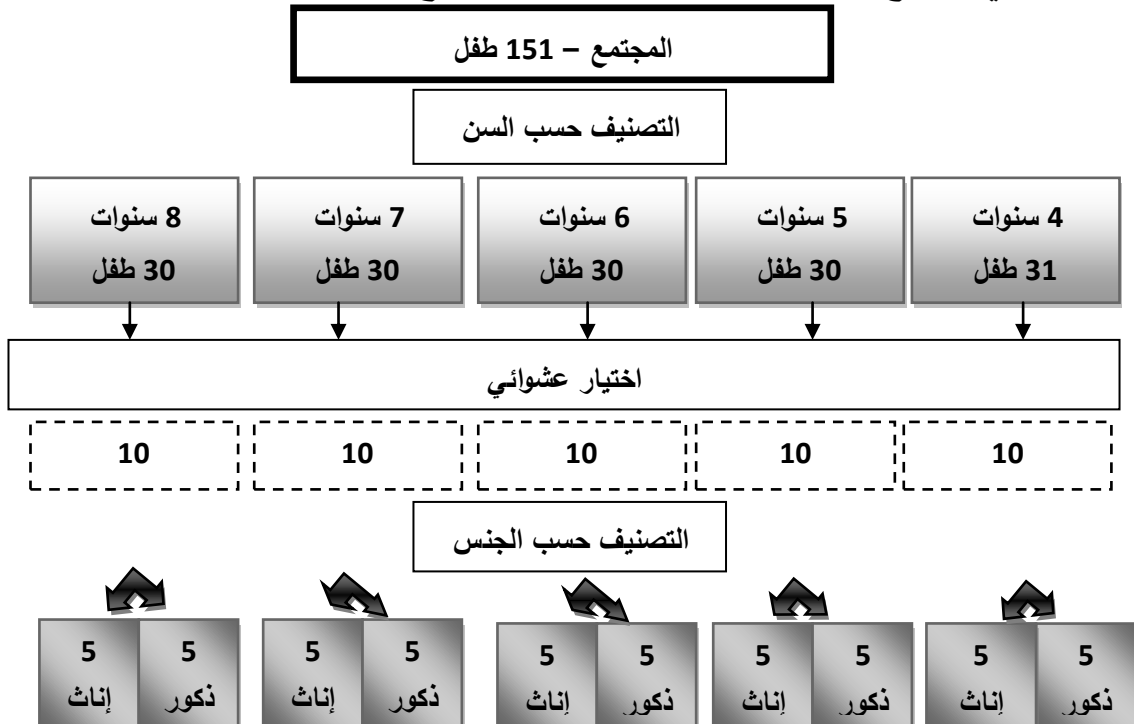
المجتمع – 151 طفل

التصنيف حسب السن

4 سنوات
31 طفل

5 سنوات
30 طفل

6 سنوات
30 طفل

7 سنوات
30 طفل

8 سنوات
30 طفل

اختيار عشوائي

10 10 10 10 10

التصنيف حسب الجنس

5 ذكور | 5 إناث
5 ذكور | 5 إناث
5 ذكور | 5 إناث
5 ذكور | 5 إناث
5 ذكور | 5 إناث